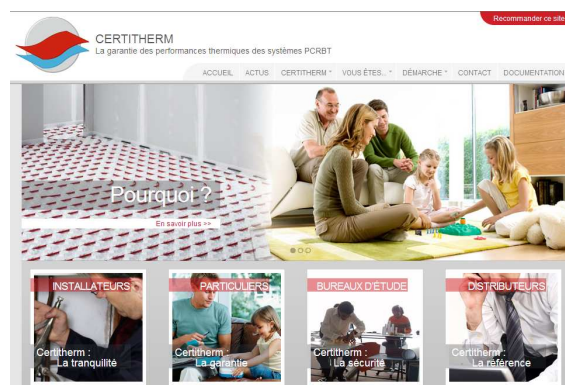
Recommander ce site

CERTITHERM
La garantie des performances thermiques des systèmes PCRBT

ACCUEIL ACTUS CERTITHERM VOUS ÊTES... DÉMARCHE CONTACT DOCUMENTATION

Pourquoi ?
En savoir plus >>

INSTALLATEURS
Certitherm :
La tranquillité

PARTICULIERS
Certitherm :
La garantie

BUREAUX D'ÉTUDE
Certitherm :
La sécurité

DISTRIBUTEURS
Certitherm :
La référence